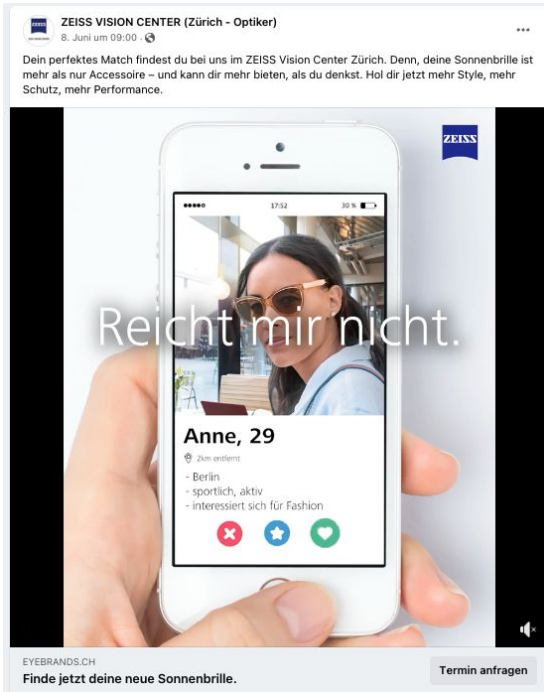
ZEISS VISION CENTER (Zürich - Optiker)
8. Juni um 09:00 ·

Dein perfektes Match findest du bei uns im ZEISS Vision Center Zürich. Denn, deine Sonnenbrille ist mehr als nur Accessoire – und kann dir mehr bieten, als du denkst. Hol dir jetzt mehr Style, mehr Schutz, mehr Performance.

ZEISS

17:52 30 %

Reicht mir nicht.

Anne, 29

2km entfernt

- Berlin
- sportlich, aktiv
- interessiert sich für Fashion

EYEBRANDS.CH
Finde jetzt deine neue Sonnenbrille.

Termin anfragen